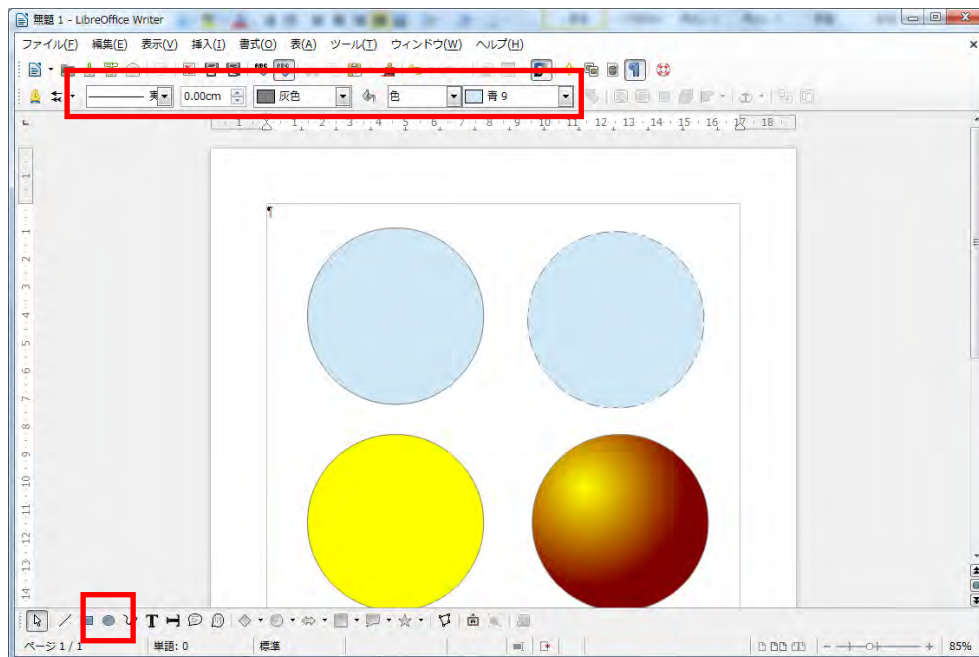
無題 1 - LibreOffice Writer

ファイル(F) 編集(E) 表示(V) 挿入(I) 書式(O) 表(A) ツール(T) ウィンドウ(W) ヘルプ(H)

実 0.00cm 灰色 色 青 9

1 2 3 4 5 6 7 8 9 10 11 12 13 14 15 16 17 18

ページ 1 / 1 単語: 0 標準 85%